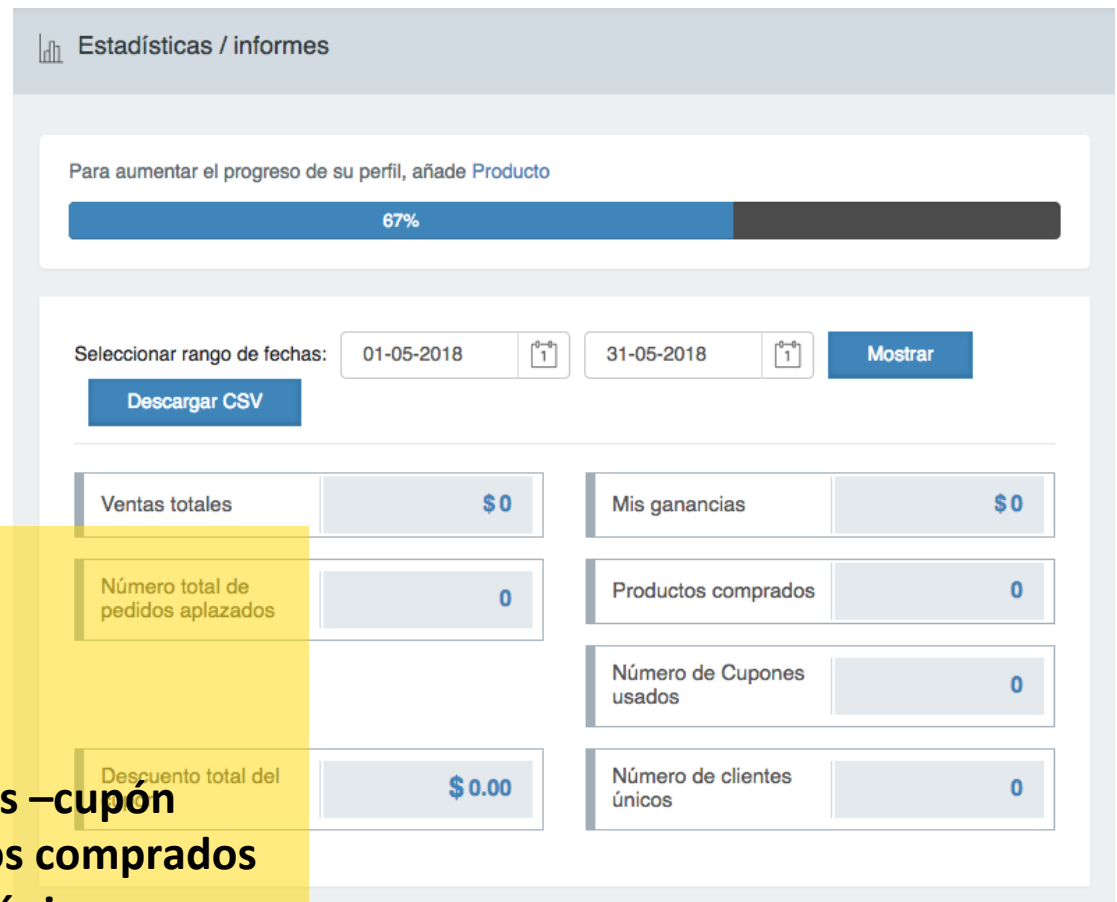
Estadísticas / informes

Para aumentar el progreso de su perfil, añade Producto

67%

Seleccionar rango de fechas: 01-05-2018 31-05-2018 Mostrar

Descargar CSV

| Ventas totales | $0 |
|---|---|
| Número total de pedidos aplazados | 0 |
| Descuento total del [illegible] | $0.00 |

| Mis ganancias | $0 |
|---|---|
| Productos comprados | 0 |
| Número de Cupones usados | 0 |
| Número de clientes únicos | 0 |

s –cupón
os comprados
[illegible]